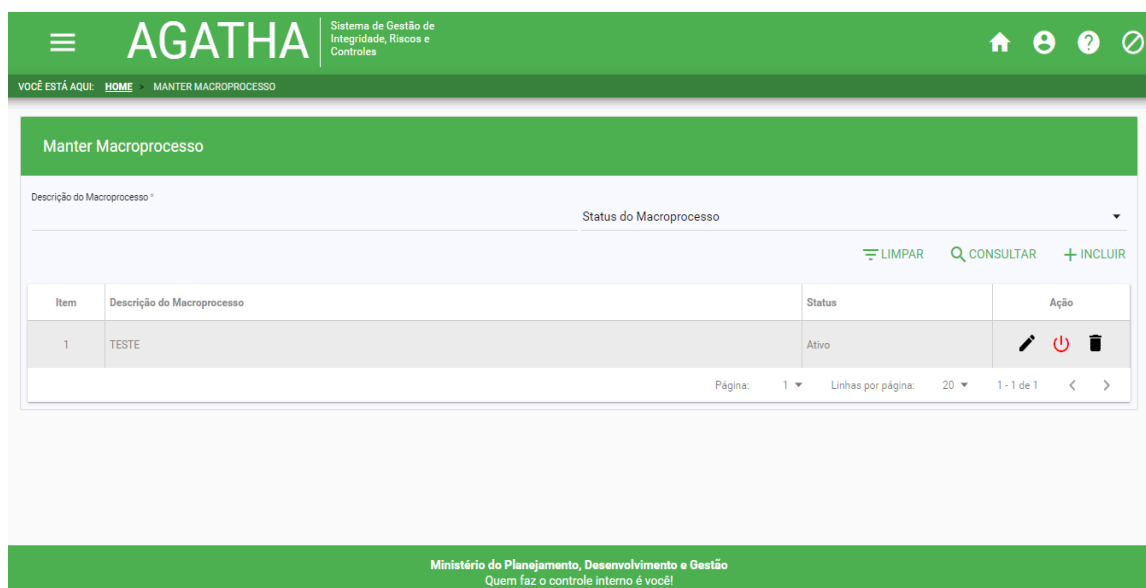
AGATHA
Sistema de Gestão de Integridade, Riscos e Controles

VOCÊ ESTÁ AQUI: HOME > MANTER MACROPROCESSO

Manter Macroprocesso

Descrição do Macroprocesso *

Status do Macroprocesso

LIMPAR CONSULTAR + INCLUIR

| Item | Descrição do Macroprocesso | Status | Ação |
|---|---|---|---|
| 1 | TESTE | Ativo | |

Página: 1 Linhas por página: 20 1 - 1 de 1

Ministério do Planejamento, Desenvolvimento e Gestão
Quem faz o controle interno é você!